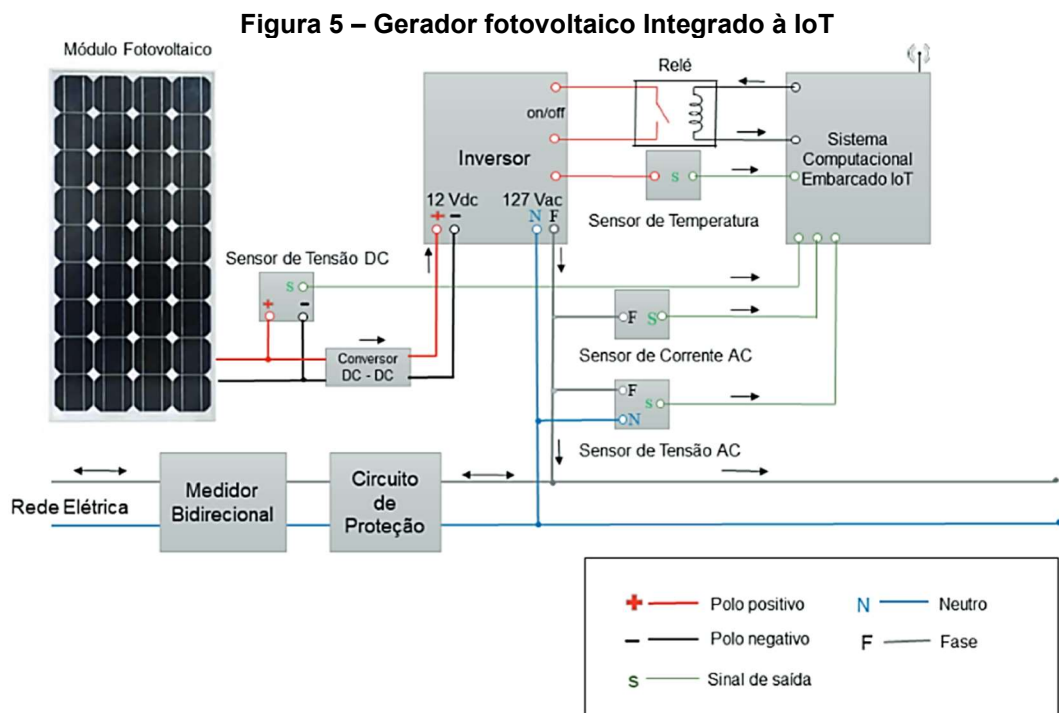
Figura 5 – Gerador fotovoltaico Integrado à IoT

Módulo Fotovoltaico

Relé

on/off

Inversor

Sistema Computacional Embarcado IoT

s

12 Vdc
+ −

127 Vac
N F

Sensor de Temperatura

Sensor de Tensão DC

s
+ −

F S

Sensor de Corrente AC

Conversor DC - DC

F
N s

Sensor de Tensão AC

Rede Elétrica

Medidor Bidirecional

Circuito de Proteção

+ Polo positivo
− Polo negativo
s Sinal de saída
N Neutro
F Fase